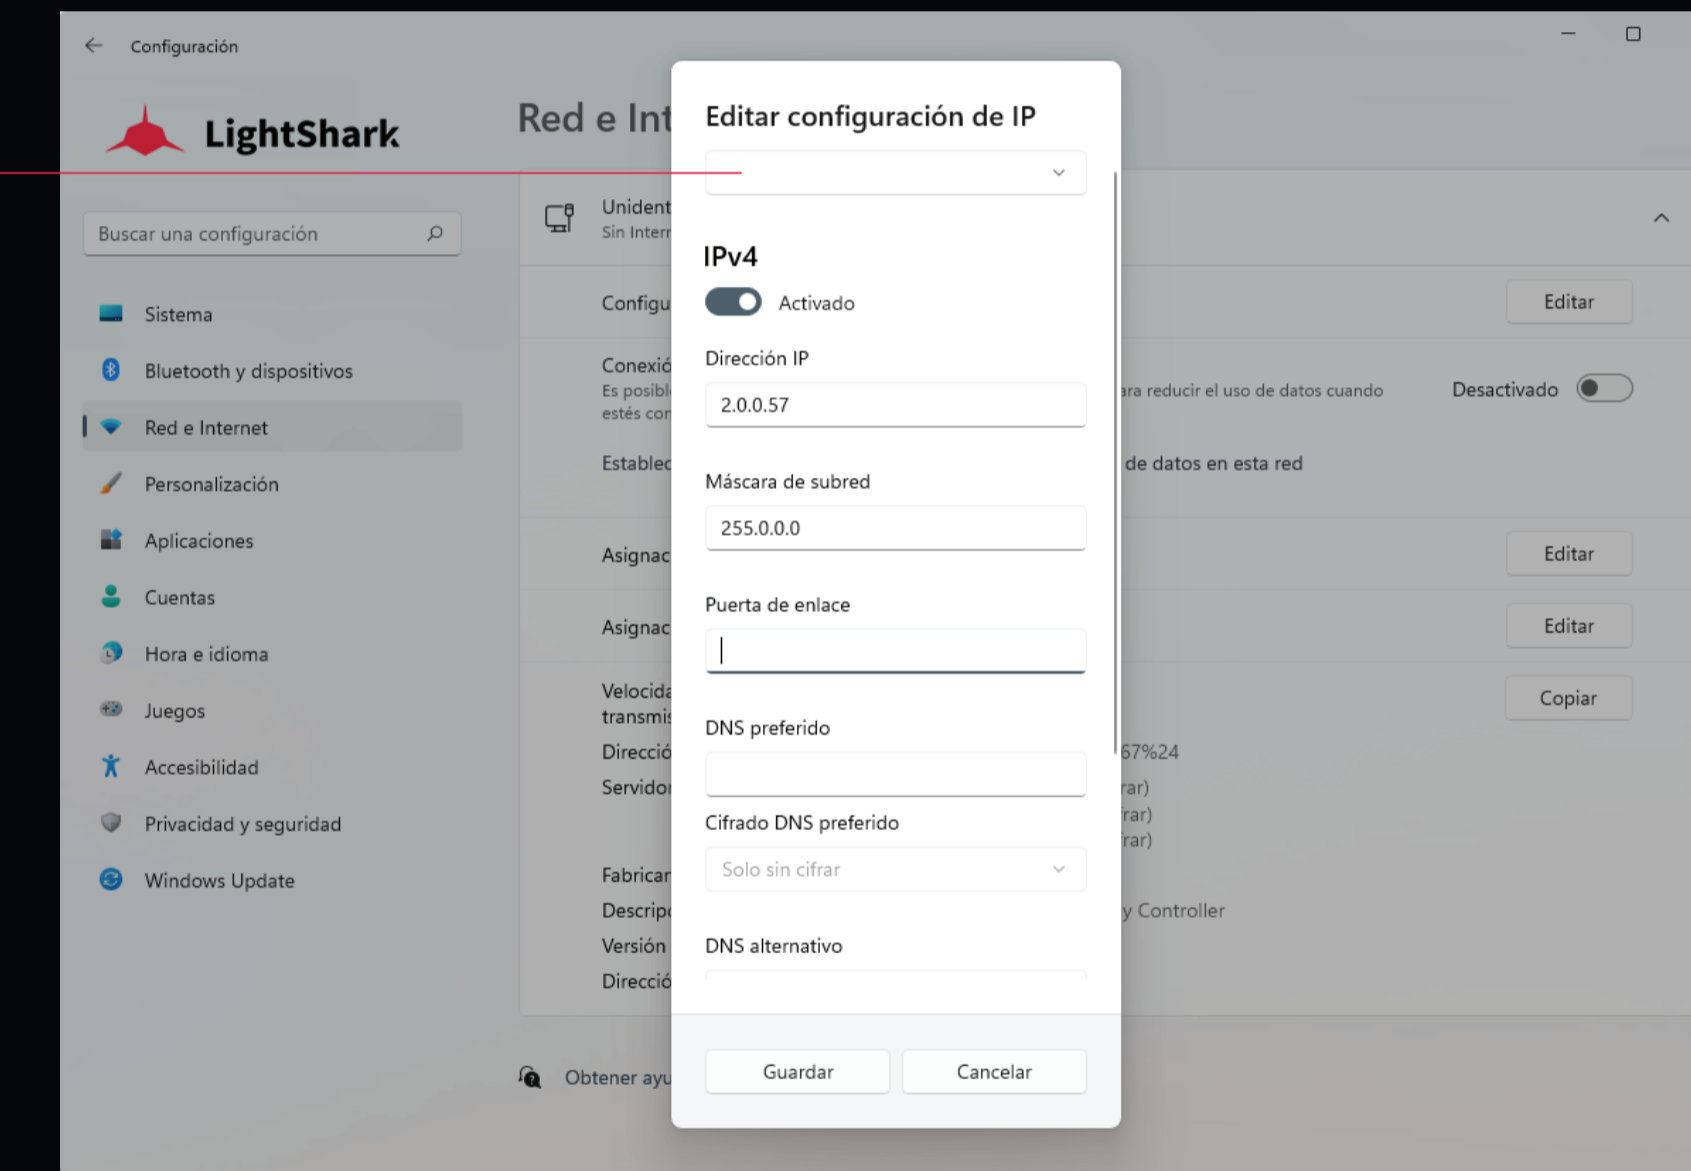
Configuración

LightShark

Red e Int

Buscar una configuración

Sistema
Bluetooth y dispositivos
Red e Internet
Personalización
Aplicaciones
Cuentas
Hora e idioma
Juegos
Accesibilidad
Privacidad y seguridad
Windows Update

Unident
Sin Intern

Configu

Conexió
Es posibl
estés con

Establec

Asignac

Asignac

Velocida
transmis
Direcció
Servidor

Fabrican
Descripc
Versión
Direcció

Obtener ayu

Editar configuración de IP

IPv4

Activado

Dirección IP

2.0.0.57

Máscara de subred

255.0.0.0

Puerta de enlace

DNS preferido

Cifrado DNS preferido

Solo sin cifrar

DNS alternativo

Guardar

Cancelar

Editar

ara reducir el uso de datos cuando

Desactivado

de datos en esta red

Editar

Editar

Copiar

67%24

rar)
rar)
rar)

y Controller